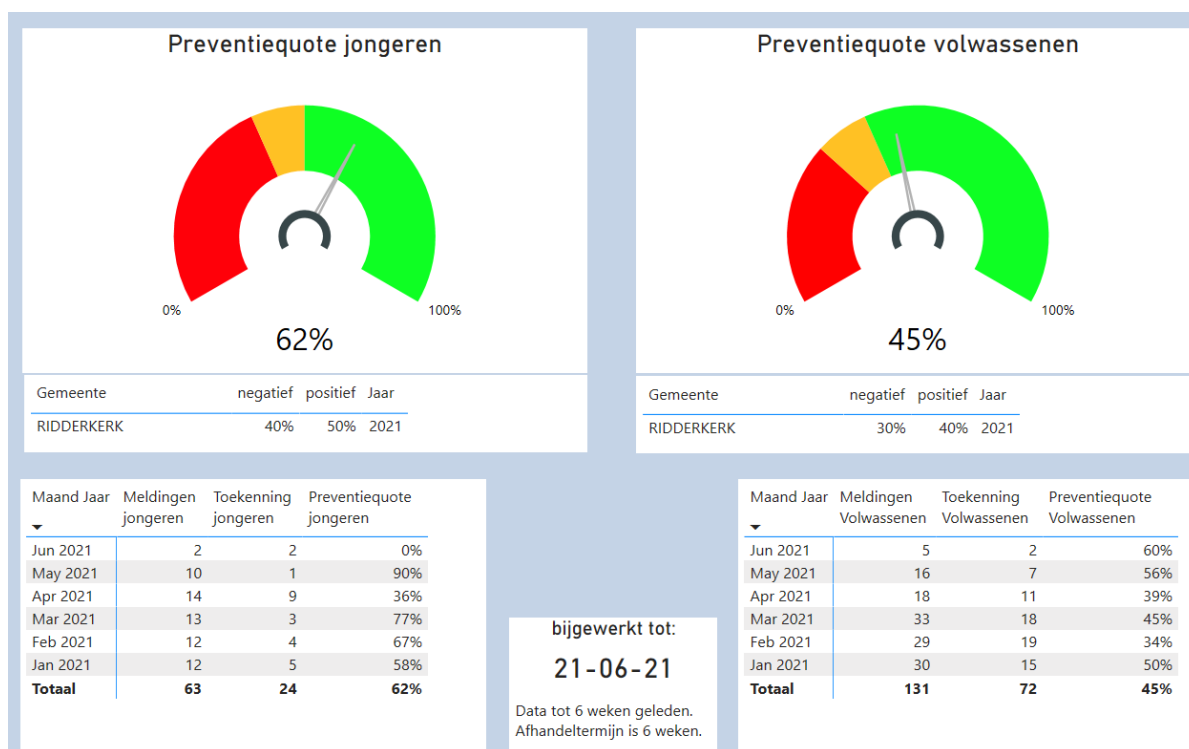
Preventiequote jongeren

0%

100%

62%

| Gemeente | negatief | positief | Jaar |
|---|---|---|---|
| RIDDERKERK | 40% | 50% | 2021 |

Preventiequote volwassenen

0%

100%

45%

| Gemeente | negatief | positief | Jaar |
|---|---|---|---|
| RIDDERKERK | 30% | 40% | 2021 |

| Maand Jaar | Meldingen jongeren | Toekenning jongeren | Preventiequote jongeren |
|---|---|---|---|
| Jun 2021 | 2 | 2 | 0% |
| May 2021 | 10 | 1 | 90% |
| Apr 2021 | 14 | 9 | 36% |
| Mar 2021 | 13 | 3 | 77% |
| Feb 2021 | 12 | 4 | 67% |
| Jan 2021 | 12 | 5 | 58% |
| **Totaal** | **63** | **24** | **62%** |

bijgewerkt tot:

21-06-21

Data tot 6 weken geleden. Afhandeltermijn is 6 weken.

| Maand Jaar | Meldingen Volwassenen | Toekenning Volwassenen | Preventiequote Volwassenen |
|---|---|---|---|
| Jun 2021 | 5 | 2 | 60% |
| May 2021 | 16 | 7 | 56% |
| Apr 2021 | 18 | 11 | 39% |
| Mar 2021 | 33 | 18 | 45% |
| Feb 2021 | 29 | 19 | 34% |
| Jan 2021 | 30 | 15 | 50% |
| **Totaal** | **131** | **72** | **45%** |